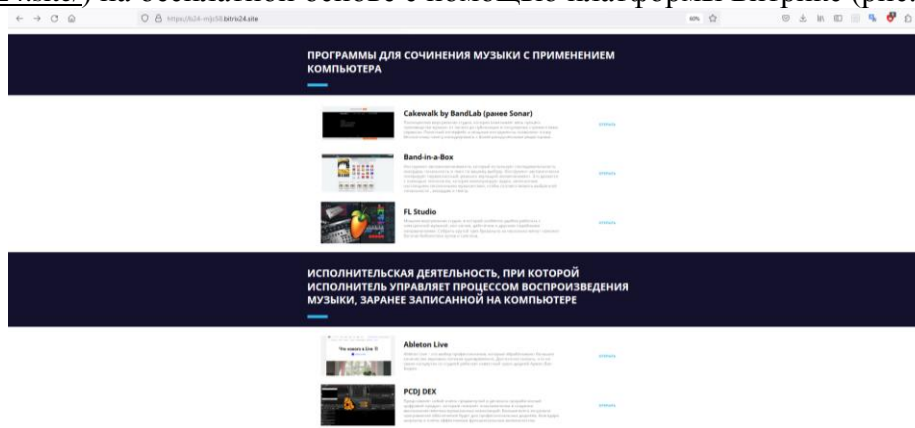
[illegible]) на бесплатной основе с помощью платформы Битрикс (рис.

https://b24-mjt58.bitrix24.site

ПРОГРАММЫ ДЛЯ СОЧИНЕНИЯ МУЗЫКИ С ПРИМЕНЕНИЕМ КОМПЬЮТЕРА

Cakewalk by BandLab (ранее Sonar)

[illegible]

Band-in-a-Box

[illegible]

FL Studio

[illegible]

ИСПОЛНИТЕЛЬСКАЯ ДЕЯТЕЛЬНОСТЬ, ПРИ КОТОРОЙ ИСПОЛНИТЕЛЬ УПРАВЛЯЕТ ПРОЦЕССОМ ВОСПРОИЗВЕДЕНИЯ МУЗЫКИ, ЗАРАНЕЕ ЗАПИСАННОЙ НА КОМПЬЮТЕРЕ

Ableton Live

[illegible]

PCDJ DEX

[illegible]